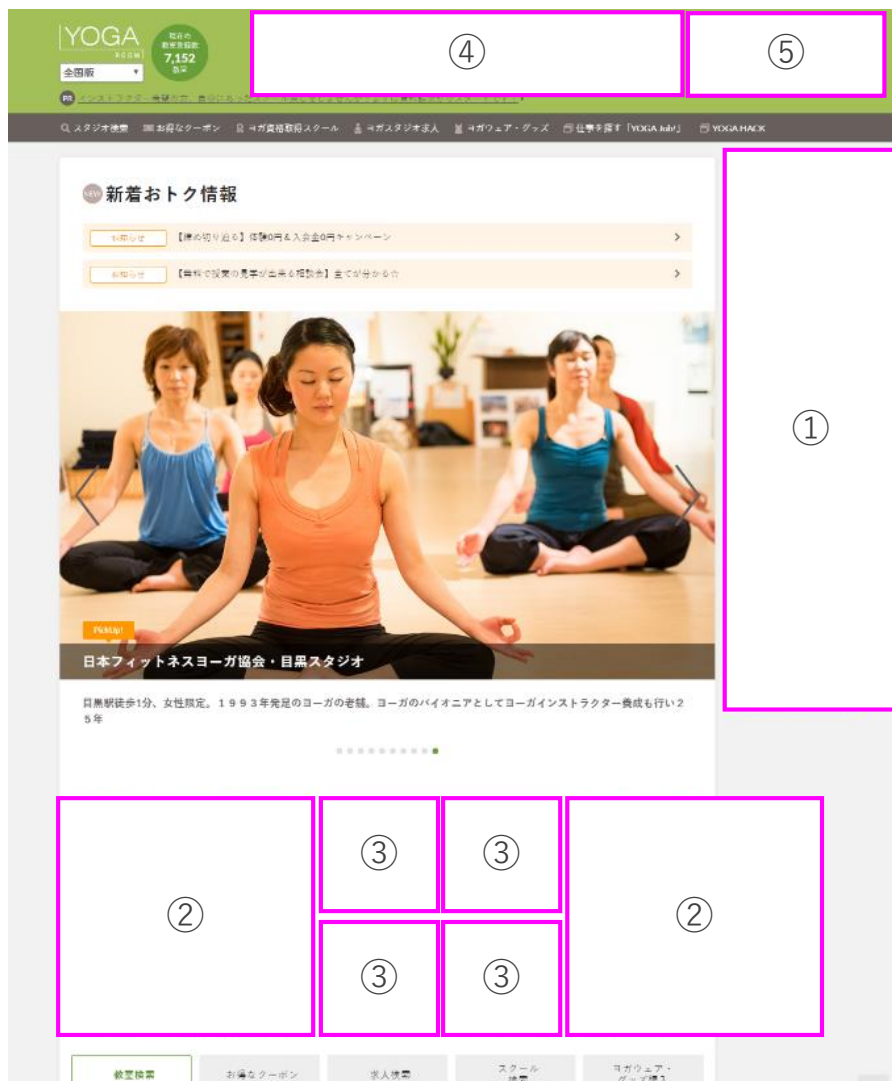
YOGA ROOM

現在の 教室掲載数 7,152 教室

全国版

PR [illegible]

④

⑤

スタジオ検索　お得なクーポン　ヨガ資格取得スクール　ヨガスタジオ求人　ヨガウェア・グッズ　仕事を探す「YOGA Job」　YOGA HACK

NEW 新着おトク情報

お知らせ 【締め切り迫る】体験0円＆入会金0円キャンペーン

お知らせ 【無料で授業の見学が出来る相談会】全てが分かる☆

PickUp!

日本フィットネスヨーガ協会・目黒スタジオ

目黒駅徒歩1分、女性限定。１９９３年発足のヨーガの老舗。ヨーガのパイオニアとしてヨーガインストラクター養成も行い２５年

①

②

③

③

②

③

③

教室検索　お得なクーポン　求人検索　スクール検索　ヨガウェア・グッズ特集